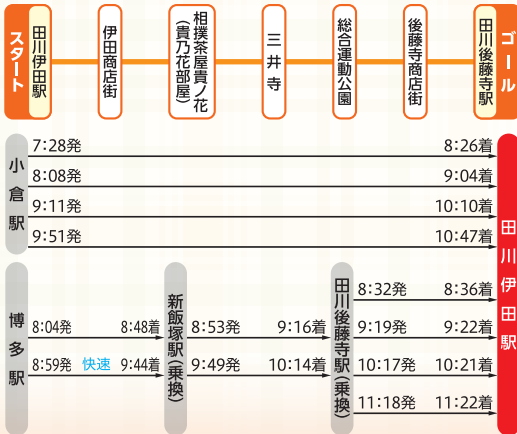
スタート
田川伊田駅
伊田商店街
相撲茶屋貴ノ花（貴乃花部屋）
三井寺
総合運動公園
後藤寺商店街
田川後藤寺駅
ゴール

小倉駅
7:28発 8:26着
8:08発 9:04着
9:11発 10:10着
9:51発 10:47着

田川伊田駅

博多駅
8:04発 8:48着
8:59発 快速 9:44着
新飯塚駅（乗換）
8:53発 9:16着
9:49発 10:14着
田川後藤寺駅（乗換）
8:32発 8:36着
9:19発 9:22着
10:17発 10:21着
11:18発 11:22着